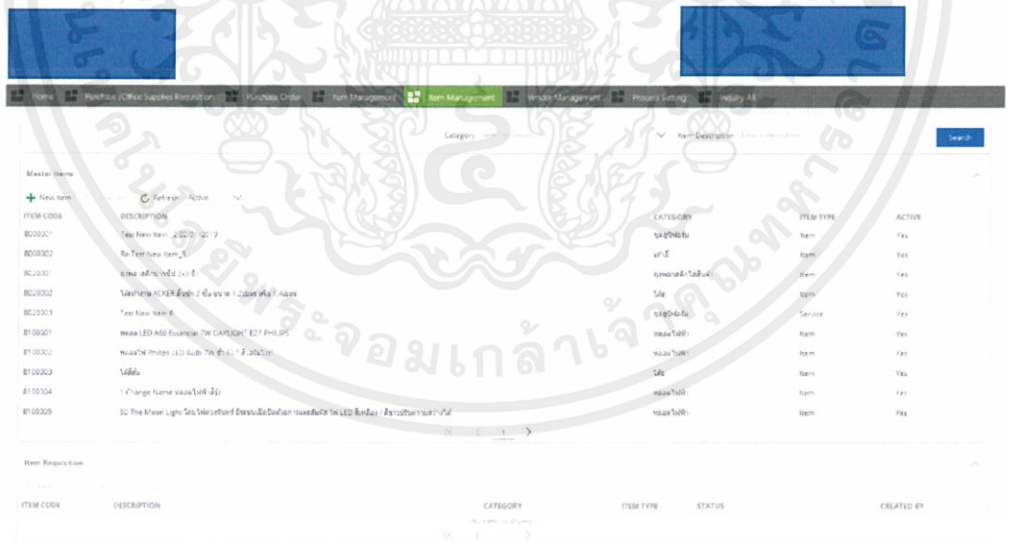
Home | Purchase /Office Supplies Requisition | Purchase Order | Item Management | Item Management | Vendor Management | Process Setting | Inquiry All

Category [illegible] Item Description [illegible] Search

Master Items

+ New Item | Refresh | Active

| ITEM CODE | DESCRIPTION | CATEGORY | ITEM TYPE | ACTIVE |
|---|---|---|---|---|
| 8D00001 | Test New Item 2/2/2019 | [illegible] | Item | Yes |
| 8D00002 | Re Test New Item_1 | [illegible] | Item | Yes |
| 8C20001 | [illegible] | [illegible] | Item | Yes |
| 8C20002 | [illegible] ACKER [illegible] | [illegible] | Item | Yes |
| 8C20003 | Test New Item 6 | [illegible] | Service | Yes |
| 8100001 | หลอด LED A60 Essential 7W DAYLIGHT E27 PHILIPS | หลอดไฟฟ้า | Item | Yes |
| 8100002 | หลอดไฟ Philips LED Bulb 7W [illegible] | หลอดไฟฟ้า | Item | Yes |
| 8100003 | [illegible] | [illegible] | Item | Yes |
| 8100004 | 1 Change Name หลอดไฟ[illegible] | หลอดไฟฟ้า | Item | Yes |
| 8100005 | 32 The Moon Light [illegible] LED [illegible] | หลอดไฟฟ้า | Item | Yes |

Item Requisition

| ITEM CODE | DESCRIPTION | CATEGORY | ITEM TYPE | STATUS | CREATED BY |
|---|---|---|---|---|---|